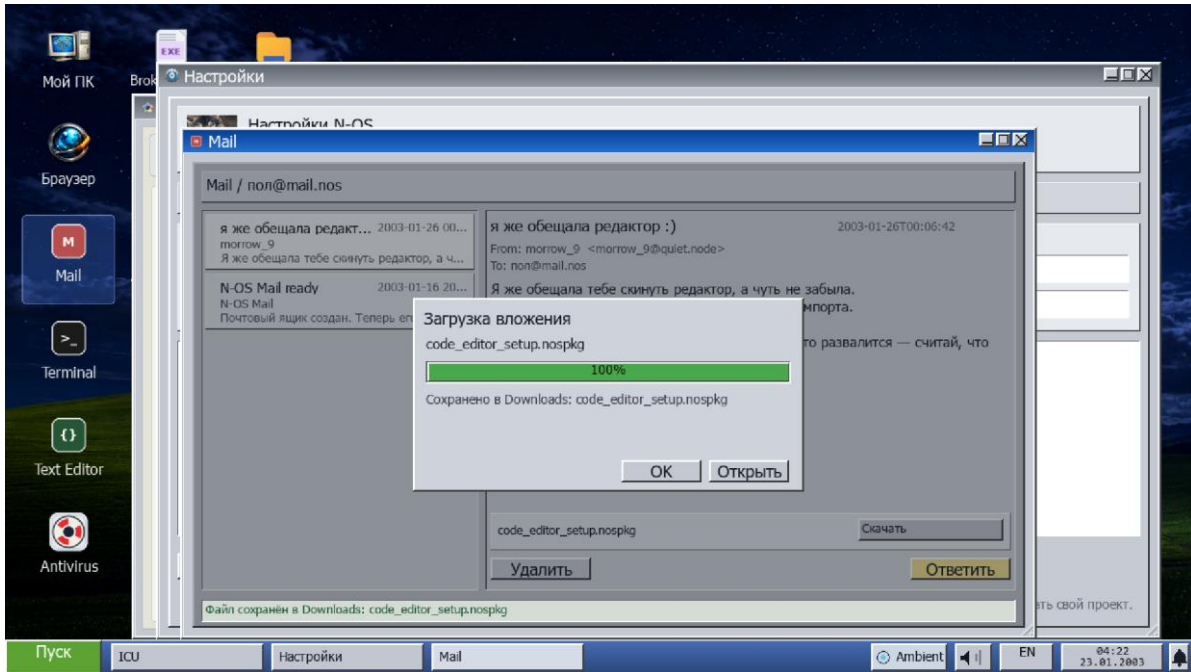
Мой ПК

Brok

Браузер

Mail

Terminal

Text Editor

Antivirus

Настройки

Настройки N-OS

Mail

Mail / пол@mail.nos

я же обещала редакт... 2003-01-26 00...
morrow_9
Я же обещала тебе скинуть редактор, а ч...

N-OS Mail ready 2003-01-16 20...
N-OS Mail
Почтовый ящик создан. Теперь ег

я же обещала редактор :) 2003-01-26T00:06:42
From: morrow_9 <morrow_9@quiet.node>
To: пол@mail.nos

Я же обещала тебе скинуть редактор, а чуть не забыла.
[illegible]мпорта.
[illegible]то развалится — считай, что

Загрузка вложения
code_editor_setup.nospkg
100%
Сохранено в Downloads: code_editor_setup.nospkg
OK Открыть

code_editor_setup.nospkg Скачать

Удалить Ответить

Файл сохранён в Downloads: code_editor_setup.nospkg

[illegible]ть свой проект.

Пуск ICU Настройки Mail Ambient EN 04:22 23.01.2003